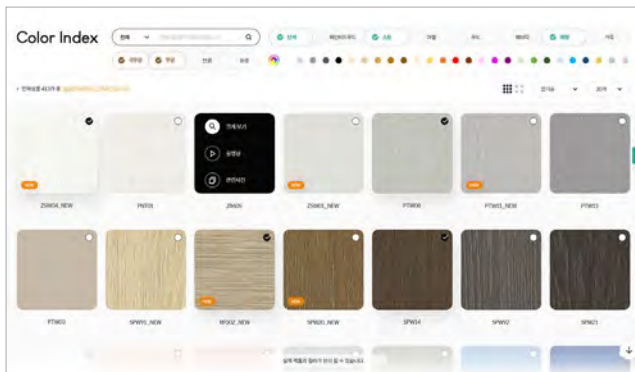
Color Index

전체

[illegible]

전체

패브릭/우드

스톤

메탈

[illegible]

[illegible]

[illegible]

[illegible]

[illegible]

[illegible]

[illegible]

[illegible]

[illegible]

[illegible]

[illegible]

전체보기

동영상

관련사진

NEW

ZSW04_NEW

PW701

ZM05

NEW

ZSW03_NEW

PTW06

NEW

PTW01_NEW

PTW03

PTW02

SPW01_NEW

NEW

WS02_NEW

NEW

SPW01_NEW

SPW14

SPW12

SPW21

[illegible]